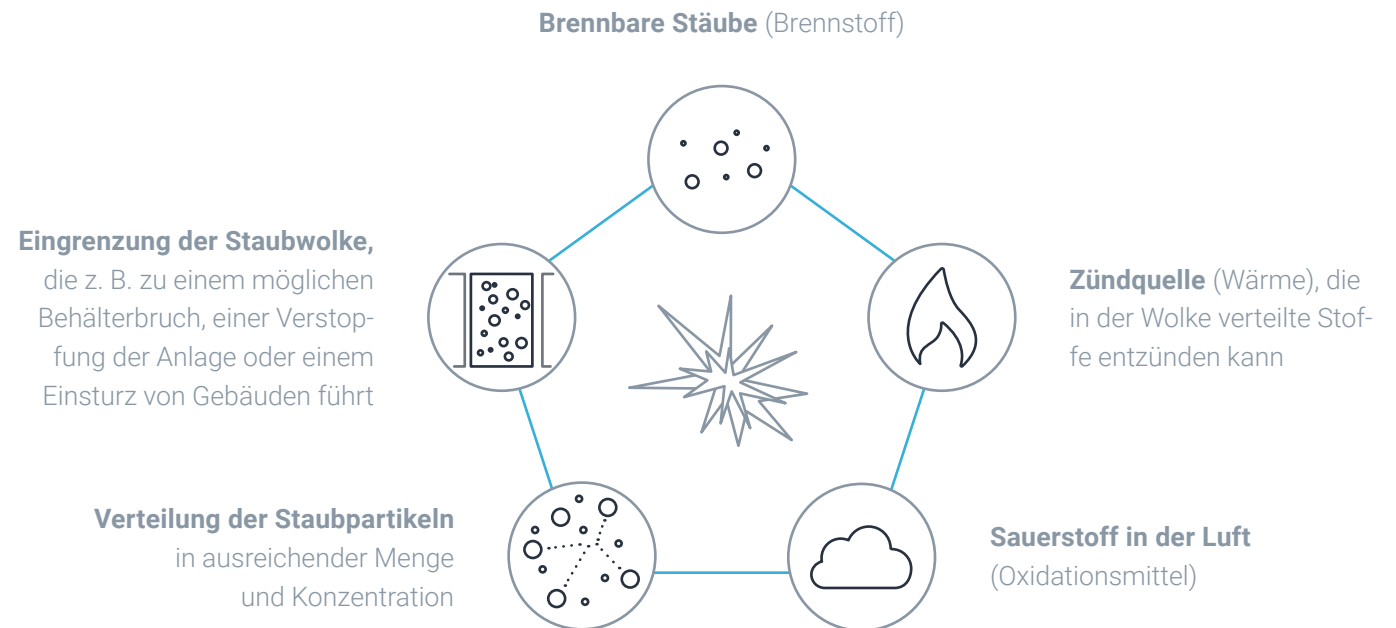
**Brennbare Stäube** (Brennstoff)

**Eingrenzung der Staubwolke,** die z. B. zu einem möglichen Behälterbruch, einer Verstopfung der Anlage oder einem Einsturz von Gebäuden führt

**Zündquelle** (Wärme), die in der Wolke verteilte Stoffe entzünden kann

**Verteilung der Staubpartikeln** in ausreichender Menge und Konzentration

**Sauerstoff in der Luft** (Oxidationsmittel)